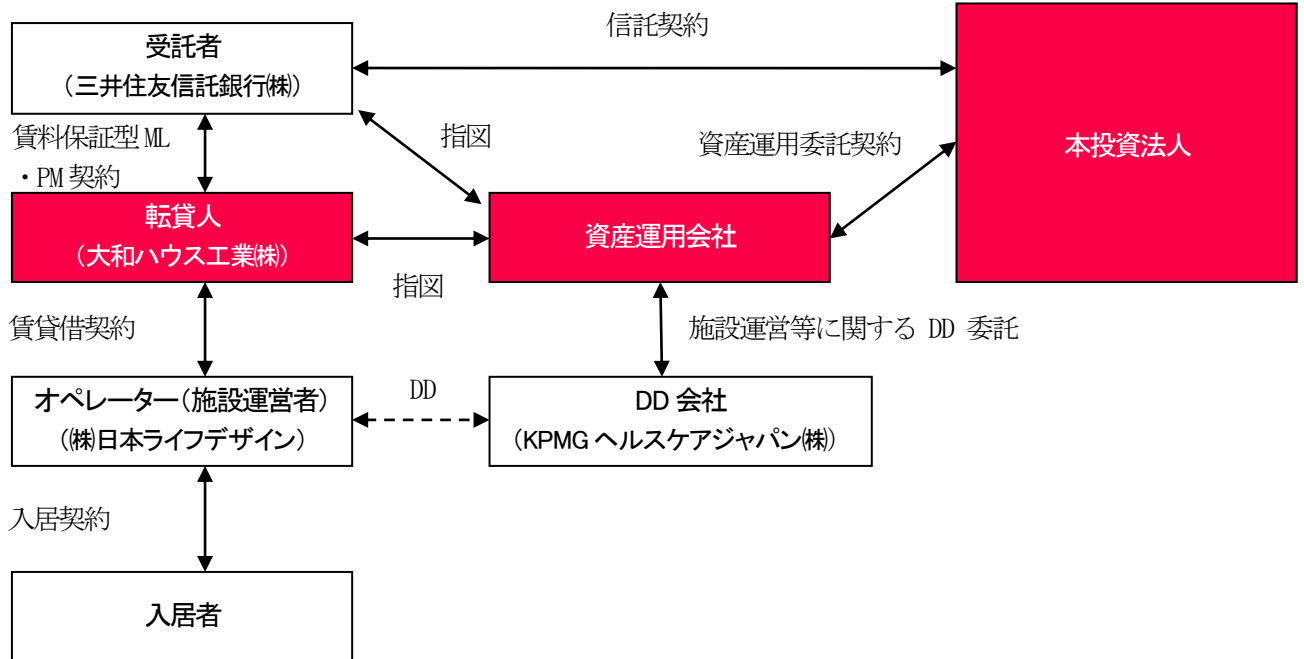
受託者
（三井住友信託銀行㈱）

信託契約

本投資法人

賃料保証型 ML
・PM 契約

指図

資産運用委託契約

転貸人
（大和ハウス工業㈱）

資産運用会社

指図

賃貸借契約

施設運営等に関する DD 委託

オペレーター（施設運営者）
（㈱日本ライフデザイン）

DD

DD 会社
（KPMG ヘルスケアジャパン㈱）

入居契約

入居者